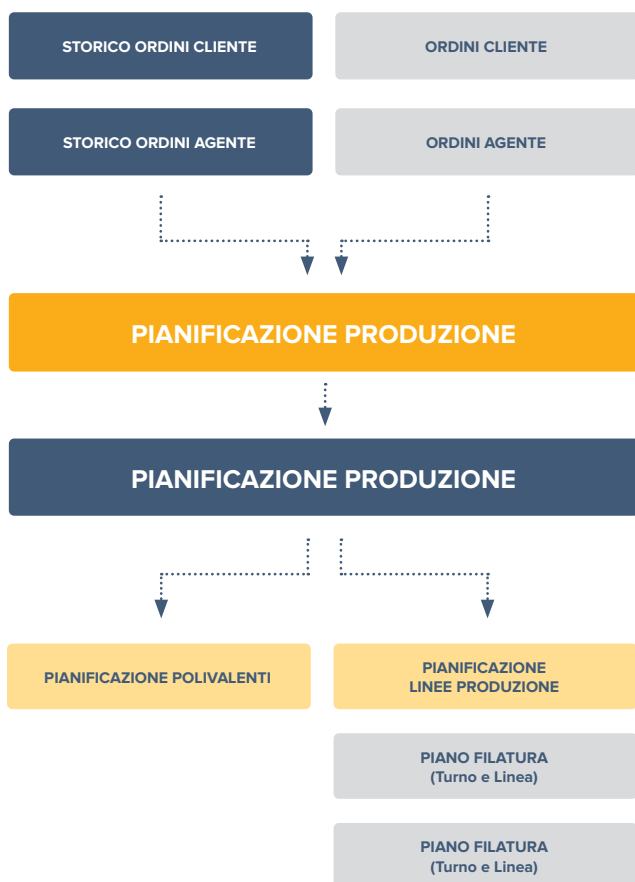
STORICO ORDINI CLIENTE

ORDINI CLIENTE

STORICO ORDINI AGENTE

ORDINI AGENTE

PIANIFICAZIONE PRODUZIONE

PIANIFICAZIONE PRODUZIONE

PIANIFICAZIONE POLIVALENTI

PIANIFICAZIONE LINEE PRODUZIONE

PIANO FILATURA (Turno e Linea)

PIANO FILATURA (Turno e Linea)